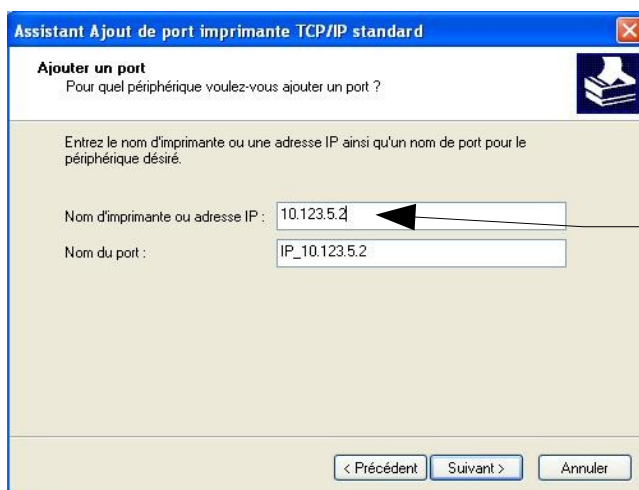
Assistant Ajout de port imprimante TCP/IP standard

Ajouter un port
Pour quel périphérique voulez-vous ajouter un port ?

Entrez le nom d'imprimante ou une adresse IP ainsi qu'un nom de port pour le périphérique désiré.

Nom d'imprimante ou adresse IP : 10.123.5.2

Nom du port : IP_10.123.5.2

< Précédent
Suivant >
Annuler